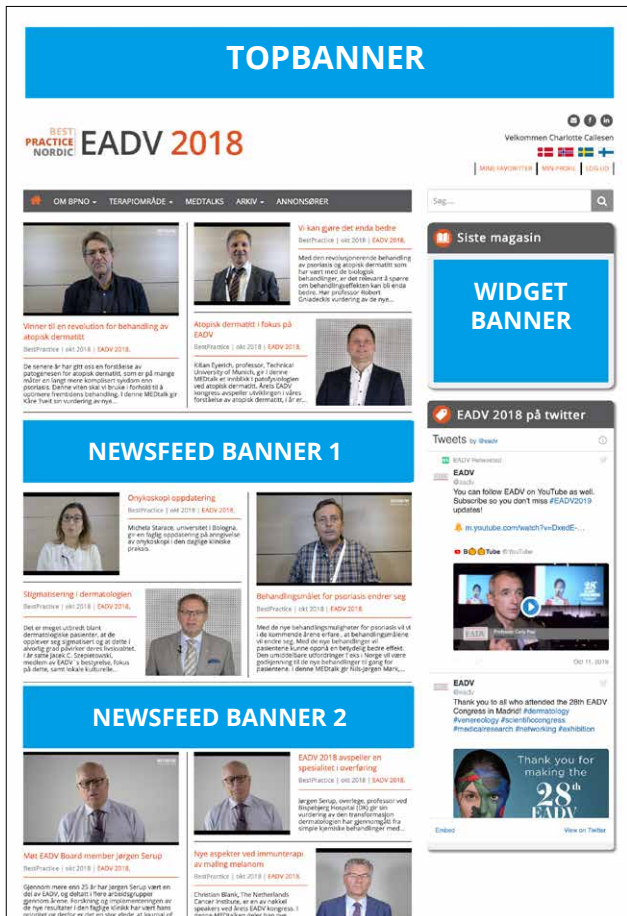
TOPBANNER

BEST PRACTICE NORDIC EADV 2018

Velkommen Charlotte Callesen

MINE FAVORITTER | MIN PROFIL | LOG UD

OM BPNO ▾ TERAPIOMRÅDE ▾ MEDTALKS ARKIV ▾ ANNONSØRER

Søg...

Vi kan gjøre det enda bedre
BestPractice | okt 2018 | EADV 2018.
Med den revolusjonerende behandling av psoriasis og atopisk dermatitt som har vært med de biologisk behandlinger, er det relevant å sparre om behandlingseffekten kan bli enda bedre. Her professor Robert Gniadecki vurdering av de nye...

Vinner til en revolution for behandling av atopisk dermatitt
BestPractice | okt 2018 | EADV 2018.
De senere år har gitt oss en forståelse av patogenesen for atopisk dermatitt som er på mange måter en langt mere komplisert sykdom enn psoriasis. Denne viten skal vi bruke i fremtiden til å optimere fremtidens behandling. I denne MEDtalk gir Kåre Tveit sin vurdering av nye...

Atopisk dermatitt i fokus på EADV
BestPractice | okt 2018 | EADV 2018.
Kilian Eyerich, professor, Technical University of Munich, gir i denne MEDtalk et innblikk i patofysiologien ved atopisk dermatitt. Årets EADV kongress avspeiler utviklingen i våres forståelse av atopisk dermatitt, i år er...

Siste magasin

WIDGET BANNER

EADV 2018 på twitter

NEWSFEED BANNER 1

Onkoskopi oppdatering
BestPractice | okt 2018 | EADV 2018.
Michela Starace, universitet i Bologna, gir en faglig oppdatering på anvendelse av onykoskopi i den daglige kliniske praksis.

Stigmatisering i dermatologien
BestPractice | okt 2018 | EADV 2018.
Det er meget utbredt blant dermatologiske pasienter, at de opplever seg stigmatisert og at dette i alvorlig grad påvirker deres livskvalitet. I år satte Jacek C. Szepietowski, medlem av EADV´s bestyrelse, fokus på dette, samt lokale kulturelle...

Behandlingsmålet for psoriasis endrer seg
BestPractice | okt 2018 | EADV 2018.
Med de nye behandlingsmuligheter for psoriasis vil vi i de kommende årene erfare, at behandlingsmålene vil endre seg. Med de nye behandlinger vil pasientene kunne oppnå en betydelig bedre effekt. Den umiddelbare utfordringer f eks i Norge vil være godtgjørning til de nye behandlinger til gang for pasientene. I denne MEDtalk gir Nils-Jørgen Mørk,...

Tweets by @eadv

EADV Retweeted
EADV
@eadv
You can follow EADV on YouTube as well. Subscribe so you don't miss #EADV2019 updates!
m.youtube.com/watch?v=DxedE-...

Oct 11, 2019

EADV
@eadv
Thank you to all who attended the 28th EADV Congress in Madrid! #dermatology #venereology #scientificcongress #medicalresearch #networking #exhibition

Thank you for making the 28th EADV

Embed View on Twitter

NEWSFEED BANNER 2

EADV 2018 avspeiler en spesialitet i overføring
BestPractice | okt 2018 | EADV 2018.
Jørgen Serup, overlege, professor ved Bispebjerg Hospital (DK) gir sin vurdering av den transformasjon dermatologien har gjennomgått fra simple kjemiske behandlinger med...

Møt EADV Board member Jørgen Serup
BestPractice | okt 2018 | EADV 2018.
Gjennom mere enn 25 år har Jørgen Serup vært en del av EADV, og deltatt i flere arbeidsgrupper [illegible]

Nye aspekter ved immunterapi av malign melanom
BestPractice | okt 2018 | EADV 2018.
Christian Blank, The Netherlands Cancer Institute, er en av nøkkel speakers ved årets EADV kongress. I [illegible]